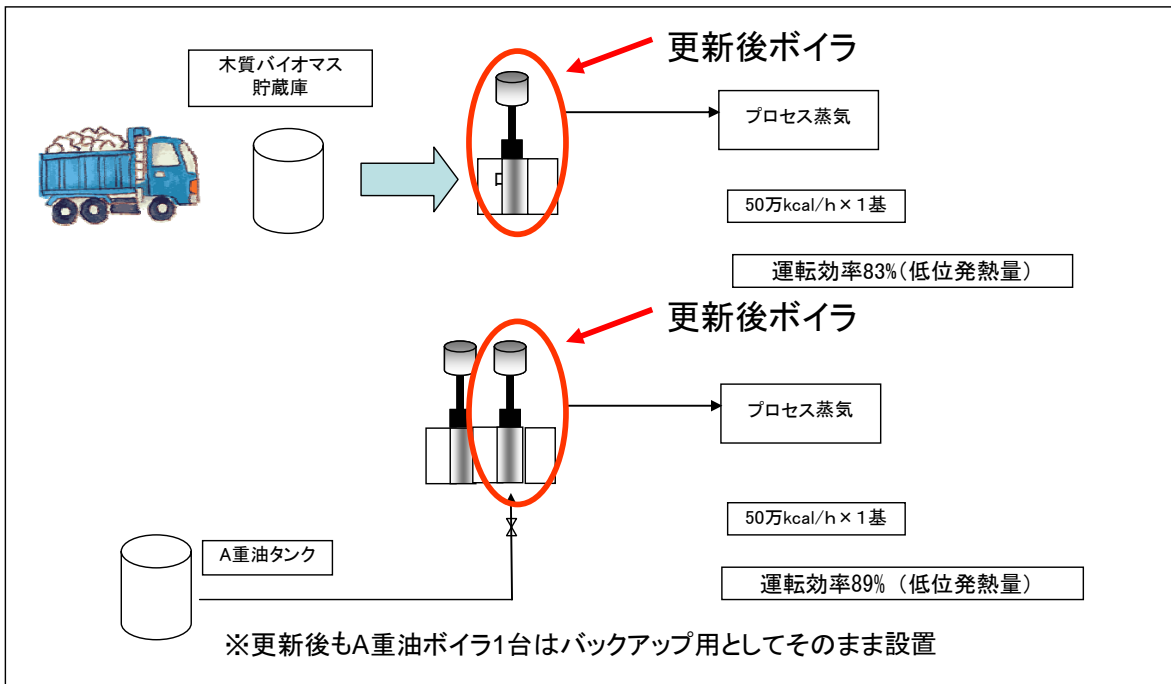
木質バイオマス貯蔵庫

更新後ボイラ

プロセス蒸気

50万kcal/h×1基

運転効率83%(低位発熱量)

更新後ボイラ

プロセス蒸気

50万kcal/h×1基

A重油タンク

運転効率89%(低位発熱量)

※更新後もA重油ボイラ1台はバックアップ用としてそのまま設置